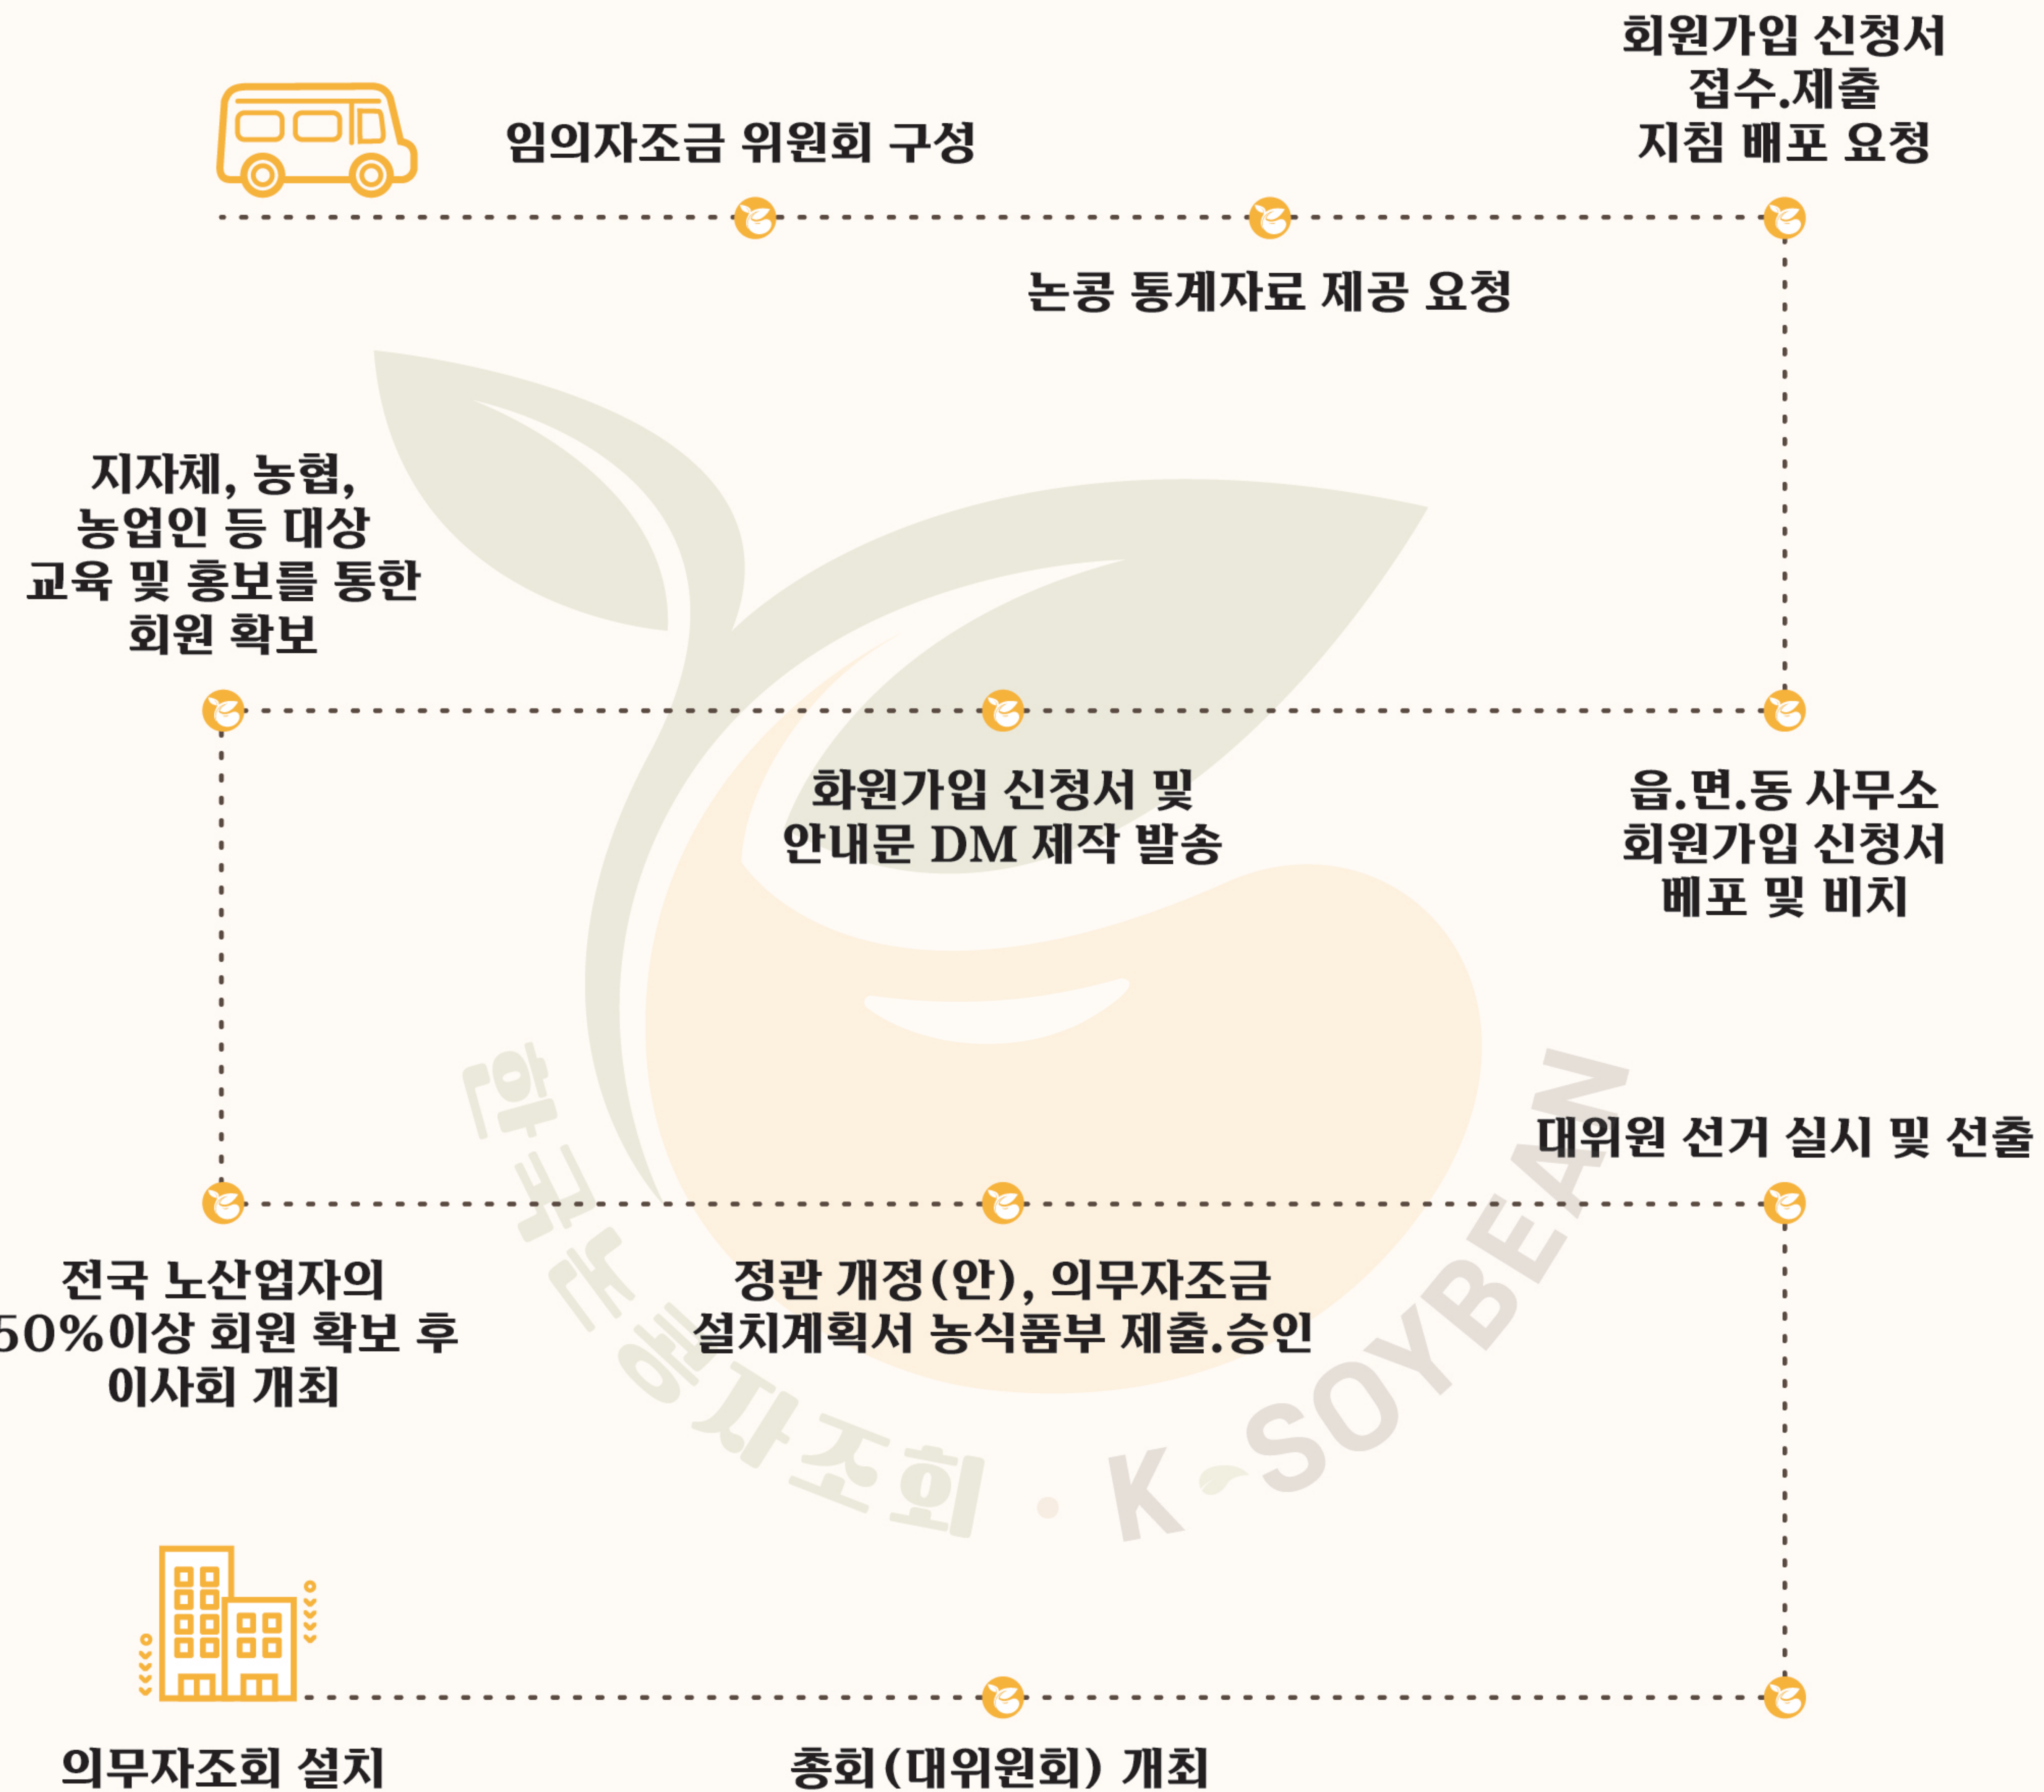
임의자조금 위원회 구성

회원가입 신청서 접수.제출 지침 배포 요청

논콩 통계자료 제공 요청

지자체, 농협, 농업인 등 대상 교육 및 홍보를 통한 회원 확보

화원가입 신청서 및 안내문 DM 제작 발송

읍.면.동 사무소 회원가입 신청서 베포 및 비치

대위원 선거 실시 및 선출

전국 노산업자의 50%이상 회원 확보 후 이사회 개최

정관 개정(안), 의무자조금 설치계획서 농식품부 제출.승인

한국콩생산자조회 · K-SOYBEAN

의무자조회 설치

총회(대위원회) 개최